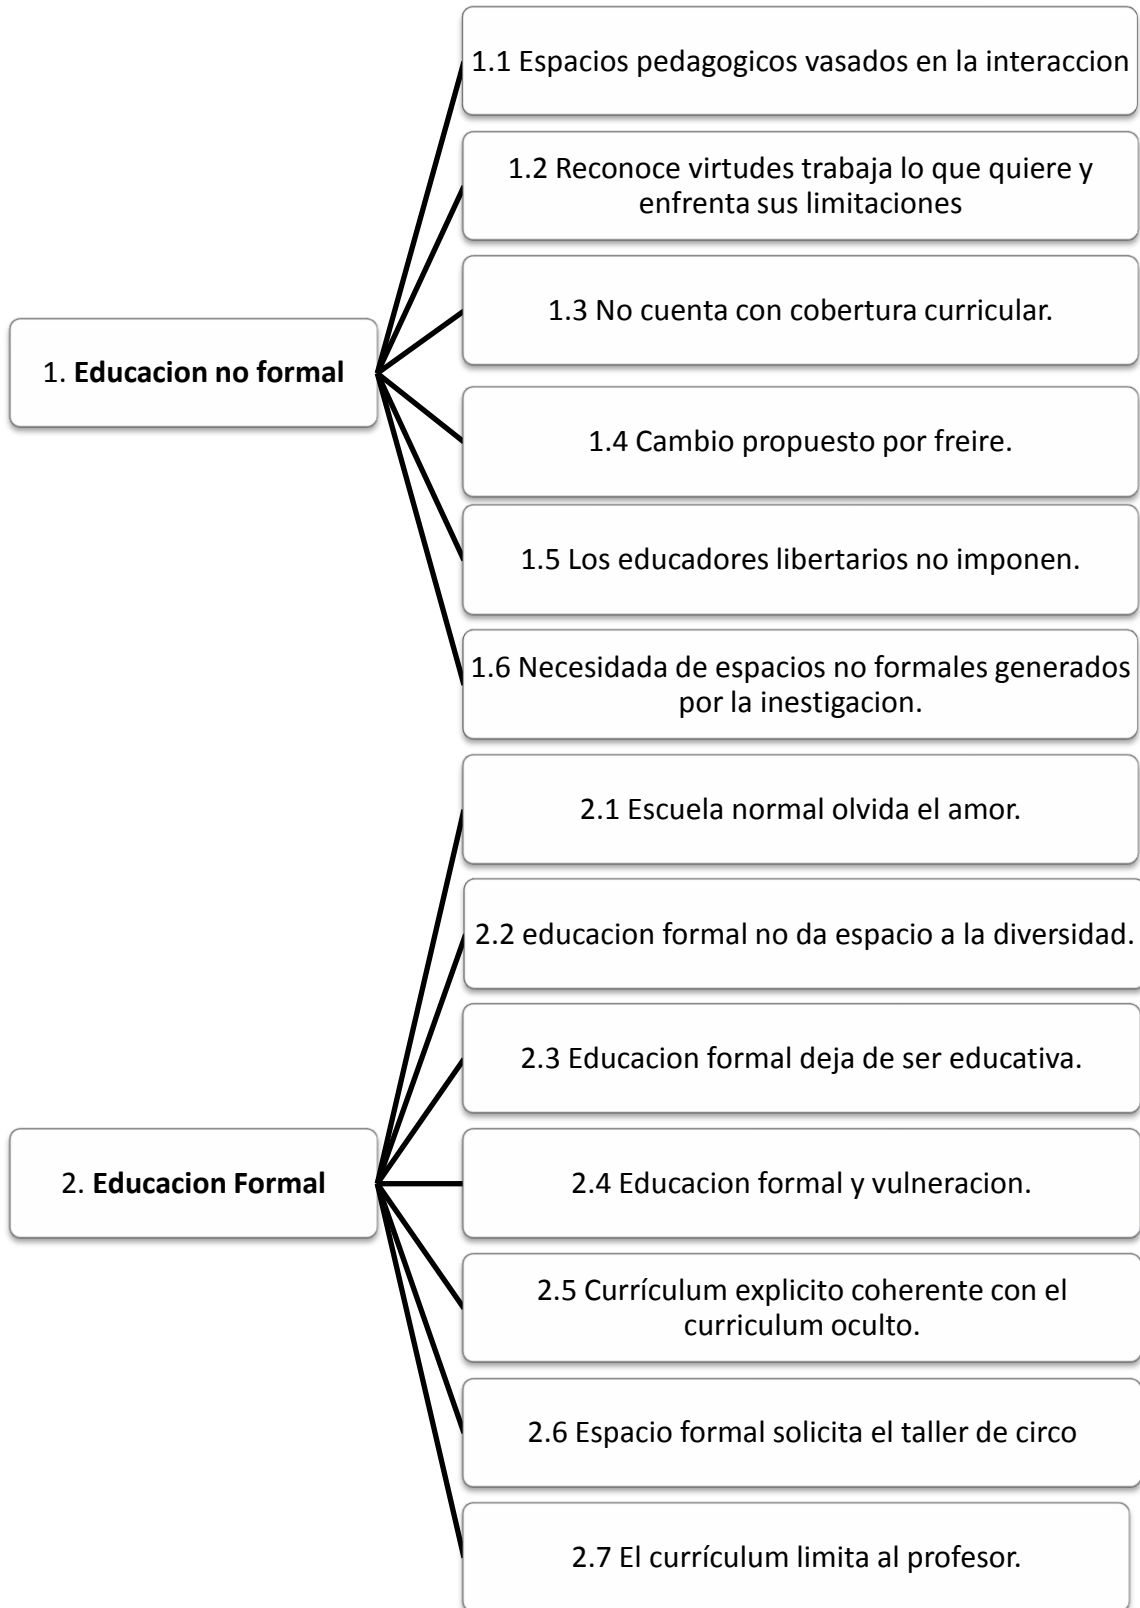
1. **Educacion no formal**

1.1 Espacios pedagogicos vasados en la interaccion

1.2 Reconoce virtudes trabaja lo que quiere y enfrenta sus limitaciones

1.3 No cuenta con cobertura curricular.

1.4 Cambio propuesto por freire.

1.5 Los educadores libertarios no imponen.

1.6 Necesidada de espacios no formales generados por la inestigacion.

2. **Educacion Formal**

2.1 Escuela normal olvida el amor.

2.2 educacion formal no da espacio a la diversidad.

2.3 Educacion formal deja de ser educativa.

2.4 Educacion formal y vulneracion.

2.5 Currículum explicito coherente con el curriculum oculto.

2.6 Espacio formal solicita el taller de circo

2.7 El currículum limita al profesor.